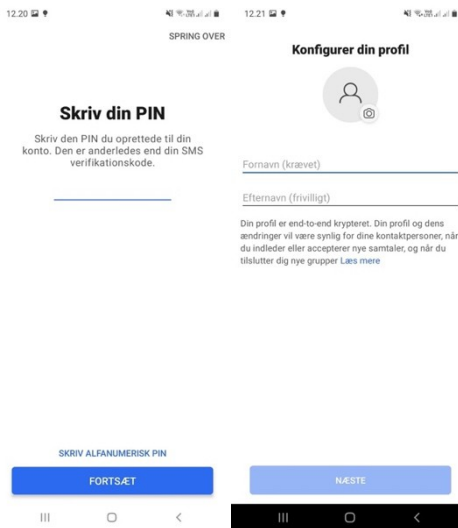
12.20

SPRING OVER

Skriv din PIN

Skriv den PIN du oprettede til din konto. Den er anderledes end din SMS verifikationskode.

SKRIV ALFANUMERISK PIN

FORTSÆT

12.21

Konfigurer din profil

Fornavn (krævet)

Efternavn (frivilligt)

Din profil er end-to-end krypteret. Din profil og dens ændringer vil være synlig for dine kontaktpersoner, når du indleder eller accepterer nye samtaler, og når du tilslutter dig nye grupper Læs mere

NÆSTE